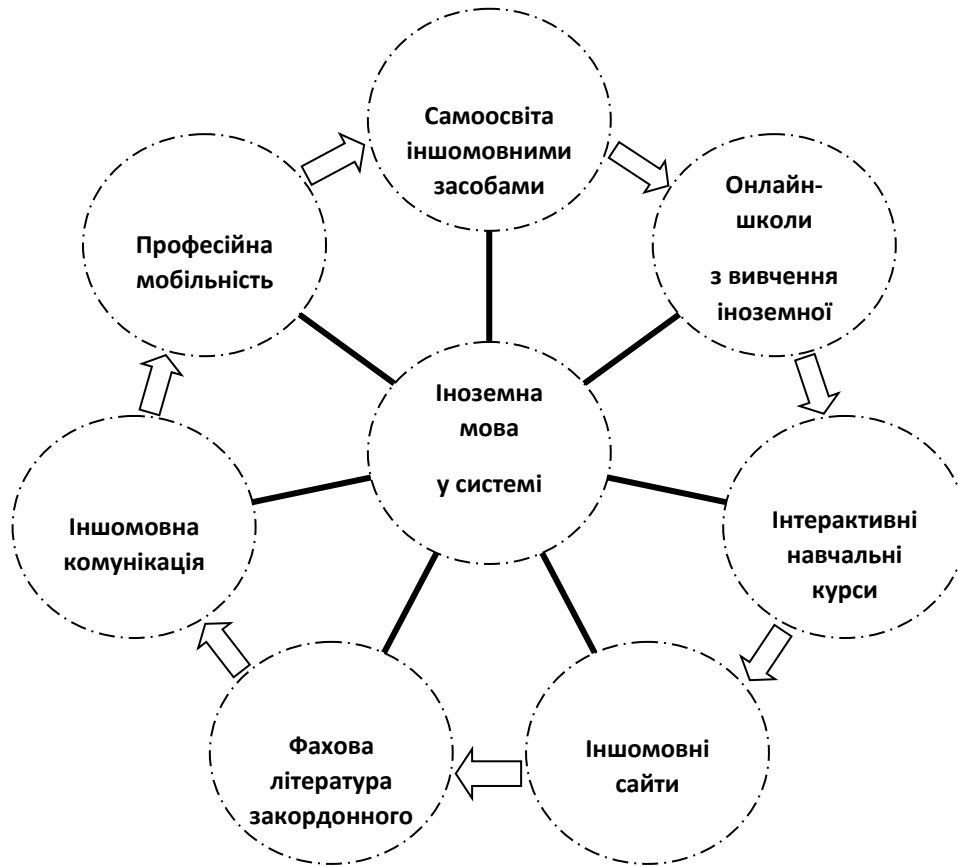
Самоосвіта іншомовними засобами

Онлайн-школи

з вивчення іноземної

Інтерактивні навчальні курси

Іншомовні сайти

Фахова література закордонного

Іншомовна комунікація

Професійна мобільність

Іноземна мова

у системі